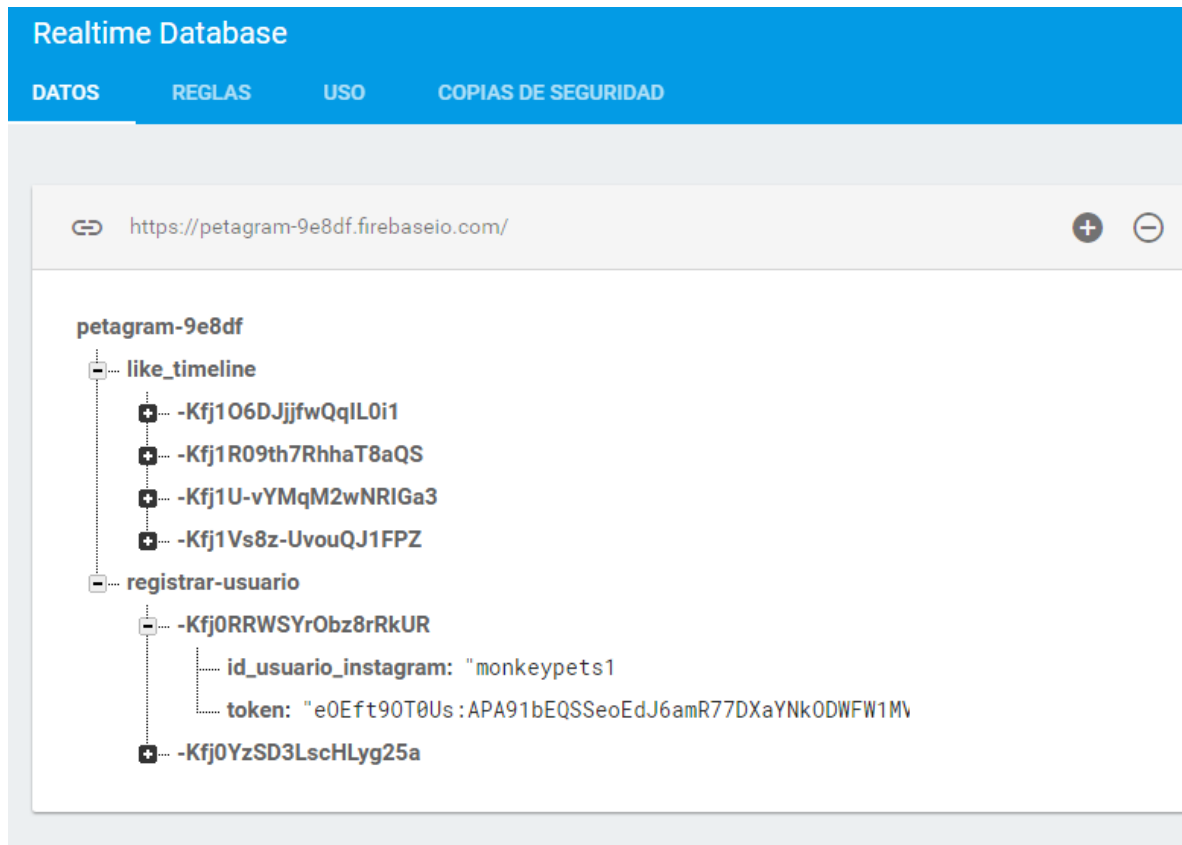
Realtime Database

DATOS REGLAS USO COPIAS DE SEGURIDAD

https://petagram-9e8df.firebaseio.com/

petagram-9e8df
like_timeline
-Kfj1O6DJjjfwQqIL0i1
-Kfj1R09th7RhhaT8aQS
-Kfj1U-vYMqM2wNRIGa3
-Kfj1Vs8z-UvouQJ1FPZ
registrar-usuario
-Kfj0RRWSYrObz8rRkUR
id_usuario_instagram: "monkeypets1
token: "e0Eft90T0Us:APA91bEQSSeoEdJ6amR77DXaYNkODWFW1MV
-Kfj0YzSD3LscHLyg25a